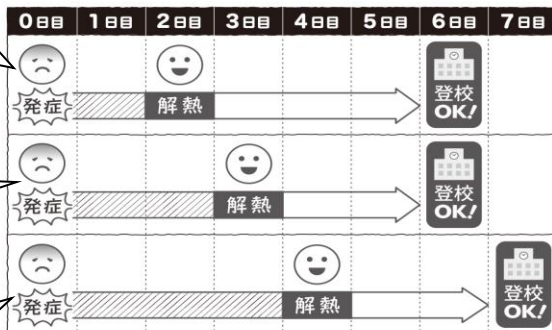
| 0日目 | 1日目 | 2日目 | 3日目 | 4日目 | 5日目 | 6日目 | 7日目 |
|---|---|---|---|---|---|---|---|
| 発症 | | 解熱 | | | | 登校OK! | |
| 発症 | | | 解熱 | | | 登校OK! | |
| 発症 | | | | 解熱 | | | 登校OK! |